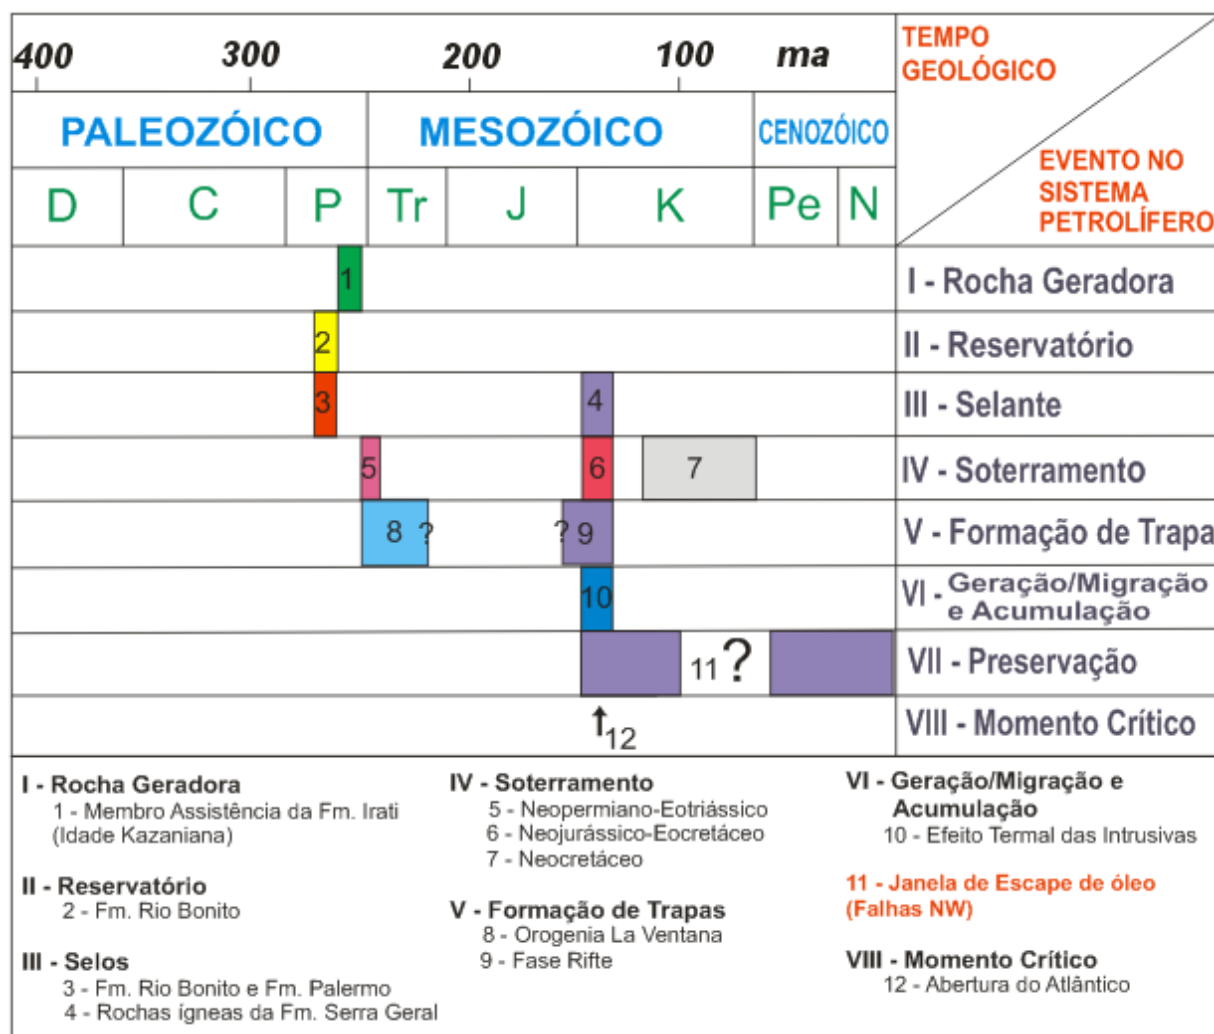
400 300 200 100 ma

TEMPO GEOLÓGICO

EVENTO NO SISTEMA PETROLÍFERO

| PALEOZÓICO | | | MESOZÓICO | | | CENOZÓICO | |
|---|---|---|---|---|---|---|---|
| D | C | P | Tr | J | K | Pe | N |

1 I - Rocha Geradora

2 II - Reservatório

3 4 III - Selante

5 6 7 IV - Soterramento

8 ? ? 9 V - Formação de Trapa

10 VI - Geração/Migração e Acumulação

11 ? VII - Preservação

12 VIII - Momento Crítico

I - Rocha Geradora
1 - Membro Assistência da Fm. Irati (Idade Kazaniana)

II - Reservatório
2 - Fm. Rio Bonito

III - Selos
3 - Fm. Rio Bonito e Fm. Palermo
4 - Rochas ígneas da Fm. Serra Geral

IV - Soterramento
5 - Neopermiano-Eotriássico
6 - Neojurássico-Eocretáceo
7 - Neocretáceo

V - Formação de Trapas
8 - Orogenia La Ventana
9 - Fase Rifte

VI - Geração/Migração e Acumulação
10 - Efeito Termal das Intrusivas

11 - Janela de Escape de óleo (Falhas NW)

VIII - Momento Crítico
12 - Abertura do Atlântico